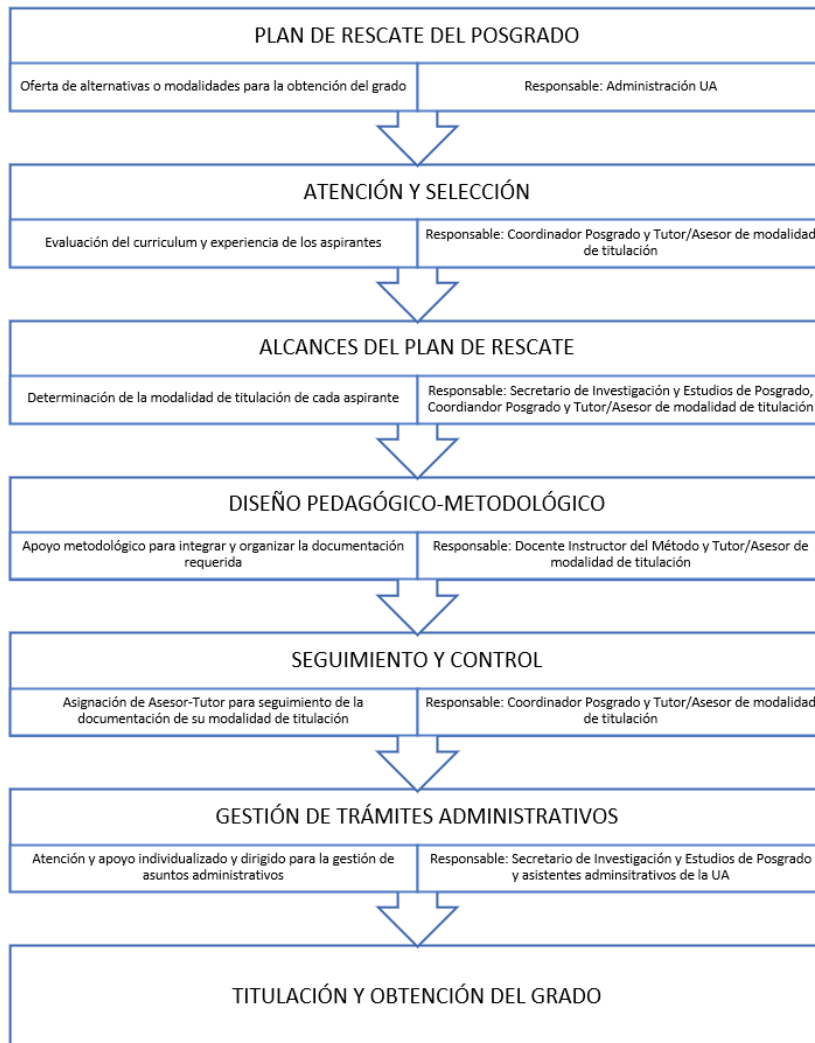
PLAN DE RESCATE DEL POSGRADO

Oferta de alternativas o modalidades para la obtención del grado

Responsable: Administración UA

ATENCIÓN Y SELECCIÓN

Evaluación del curriculum y experiencia de los aspirantes

Responsable: Coordinador Posgrado y Tutor/Asesor de modalidad de titulación

ALCANCES DEL PLAN DE RESCATE

Determinación de la modalidad de titulación de cada aspirante

Responsable: Secretario de Investigación y Estudios de Posgrado, Coordiandor Posgrado y Tutor/Asesor de modalidad de titulación

DISEÑO PEDAGÓGICO-METODOLÓGICO

Apoyo metodológico para integrar y organizar la documentación requerida

Responsable: Docente Instructor del Método y Tutor/Asesor de modalidad de titulación

SEGUIMIENTO Y CONTROL

Asignación de Asesor-Tutor para seguimiento de la documentación de su modalidad de titulación

Responsable: Coordinador Posgrado y Tutor/Asesor de modalidad de titulación

GESTIÓN DE TRÁMITES ADMINISTRATIVOS

Atención y apoyo individualizado y dirigido para la gestión de asuntos administrativos

Responsable: Secretario de Investigación y Estudios de Posgrado y asistentes adminsitrativos de la UA

TITULACIÓN Y OBTENCIÓN DEL GRADO